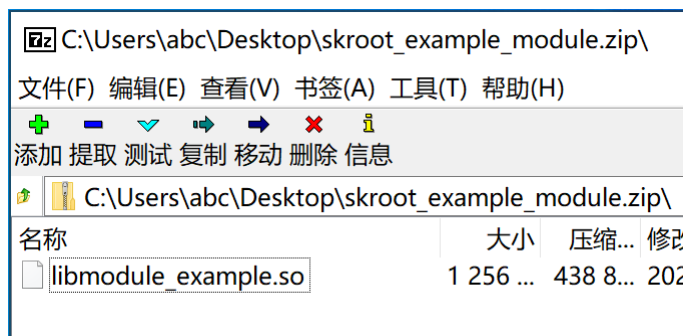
7z C:\Users\abc\Desktop\skroot_example_module.zip\

文件(F) 编辑(E) 查看(V) 书签(A) 工具(T) 帮助(H)

添加 提取 测试 复制 移动 删除 信息

C:\Users\abc\Desktop\skroot_example_module.zip\

| 名称 | 大小 | 压缩... | 修改 |
|---|---|---|---|
| libmodule_example.so | 1 256 ... | 438 8... | 202 |